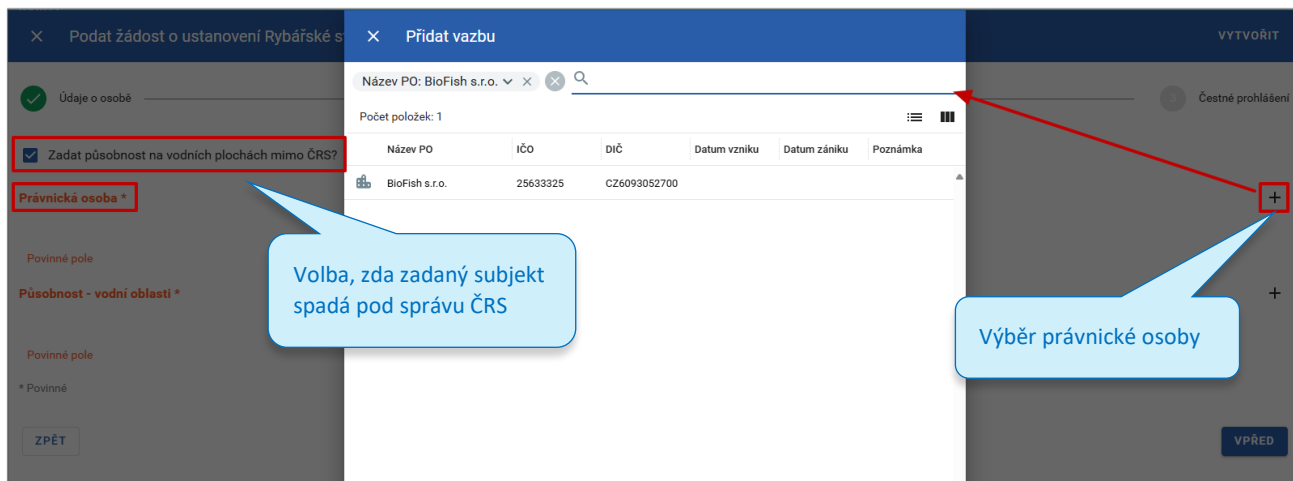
× Podat žádost o ustanovení Rybářské s

VYTVOŘIT

Údaje o osobě

Čestné prohlášení

Zadat působnost na vodních plochách mimo ČRS?

Právnická osoba *

Povinné pole

Působnost - vodní oblasti *

Povinné pole

* Povinné

ZPĚT

VPŘED

× Přidat vazbu

Název PO: BioFish s.r.o.

Počet položek: 1

| Název PO | IČO | DIČ | Datum vzniku | Datum zániku | Poznámka |
|---|---|---|---|---|---|
| BioFish s.r.o. | 25633325 | CZ6093052700 | | | |

Volba, zda zadaný subjekt spadá pod správu ČRS

Výběr právnické osoby

+

+